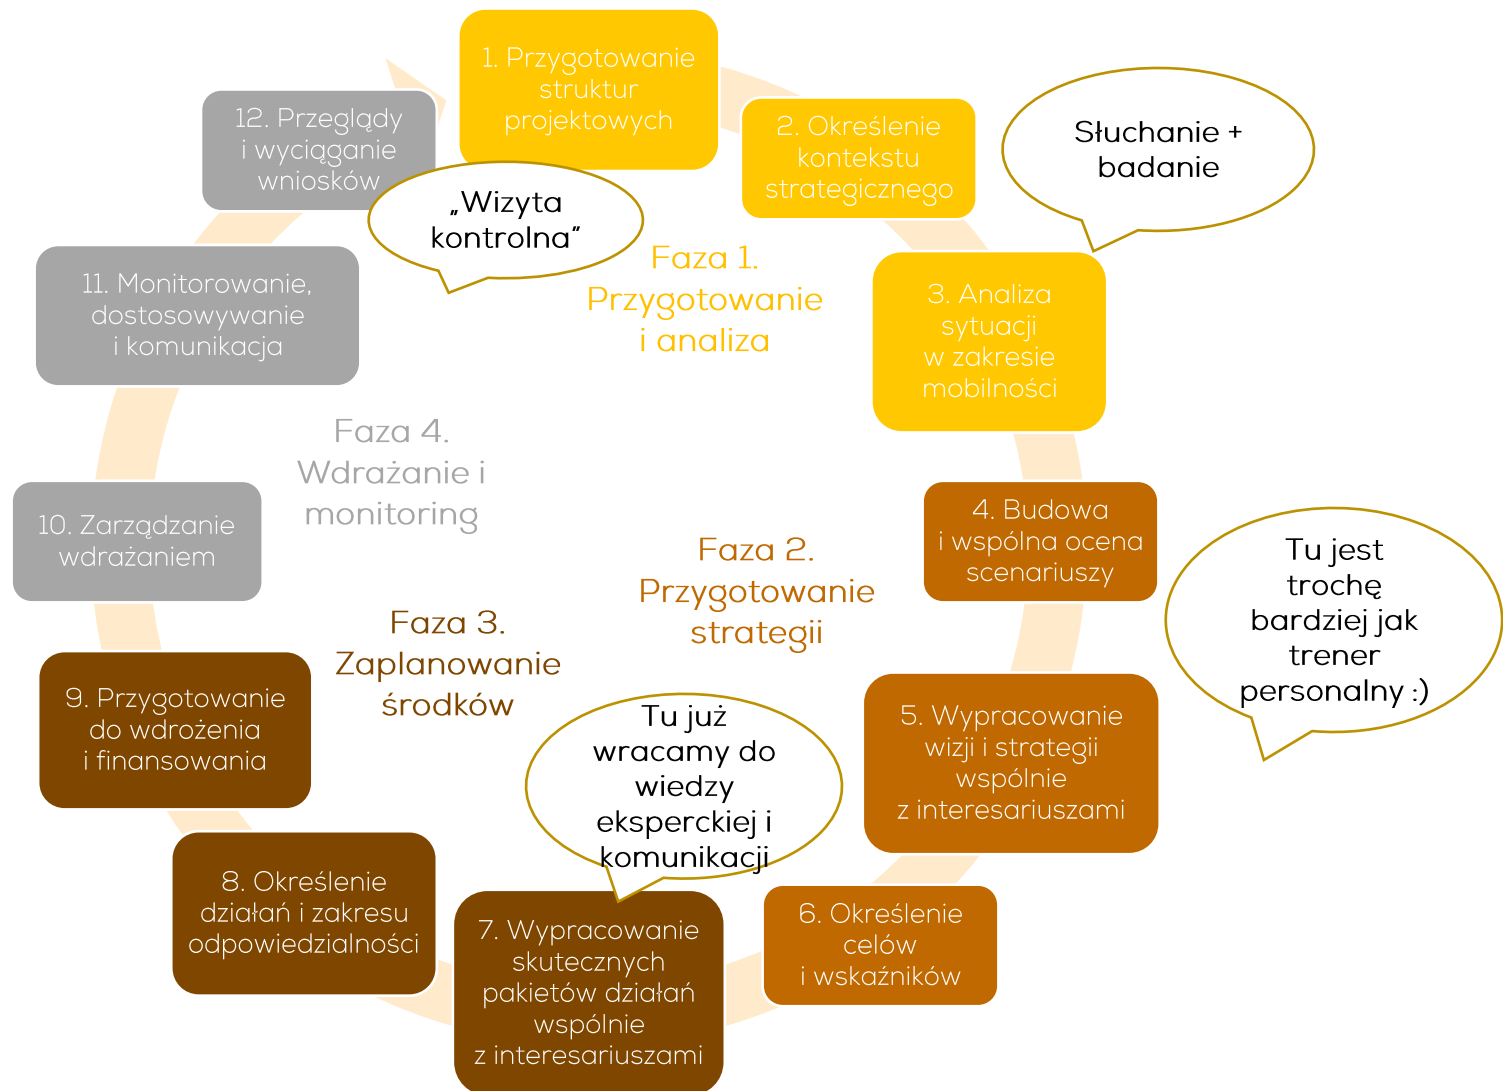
1. Przygotowanie struktur projektowych

2. Określenie kontekstu strategicznego

Słuchanie + badanie

3. Analiza sytuacji w zakresie mobilności

Faza 1. Przygotowanie i analiza

12. Przeglądy i wyciąganie wniosków

„Wizyta kontrolna"

11. Monitorowanie, dostosowywanie i komunikacja

Faza 4. Wdrażanie i monitoring

10. Zarządzanie wdrażaniem

4. Budowa i wspólna ocena scenariuszy

Faza 2. Przygotowanie strategii

Tu jest trochę bardziej jak trener personalny :)

Faza 3. Zaplanowanie środków

9. Przygotowanie do wdrożenia i finansowania

Tu już wracamy do wiedzy eksperckiej i komunikacji

5. Wypracowanie wizji i strategii wspólnie z interesariuszami

8. Określenie działań i zakresu odpowiedzialności

7. Wypracowanie skutecznych pakietów działań wspólnie z interesariuszami

6. Określenie celów i wskaźników